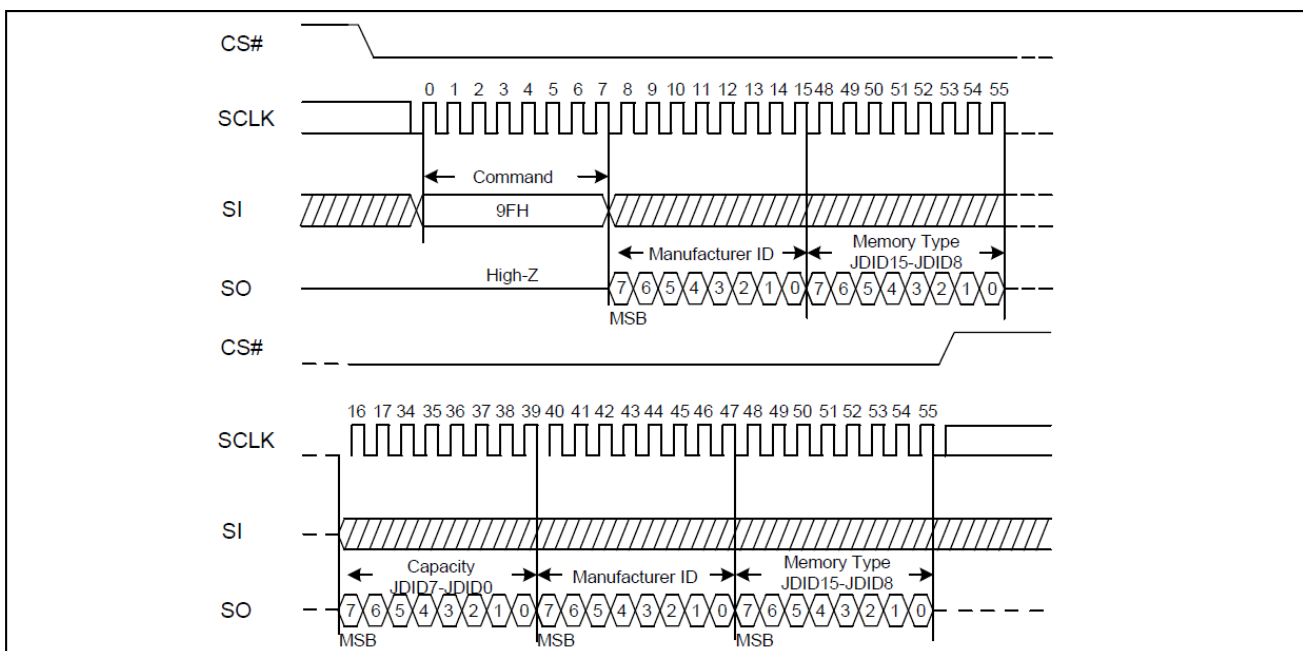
CS#

0 1 2 3 4 5 6 7 8 9 10 11 12 13 14 15 48 49 50 51 52 53 54 55

SCLK

Command

SI

9FH

Manufacturer ID

Memory Type JDID15-JDID8

SO

High-Z

7 6 5 4 3 2 1 0 7 6 5 4 3 2 1 0

MSB

CS#

16 17 34 35 36 37 38 39 40 41 42 43 44 45 46 47 48 49 50 51 52 53 54 55

SCLK

SI

Capacity JDID7-JDID0

Manufacturer ID

Memory Type JDID15-JDID8

SO

7 6 5 4 3 2 1 0 7 6 5 4 3 2 1 0 7 6 5 4 3 2 1 0

MSB MSB MSB